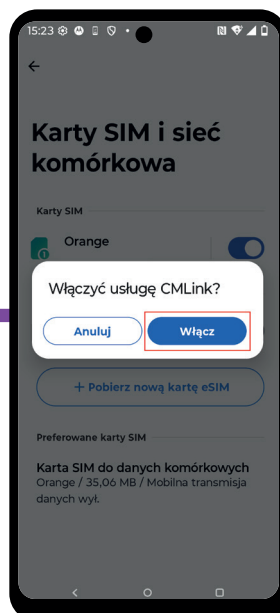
15:23

Karty SIM i sieć komórkowa

Karty SIM

Orange

Włączyć usługę CMLink?

Anuluj

Włącz

+ Pobierz nową kartę eSIM

Preferowane karty SIM

Karta SIM do danych komórkowych

Orange / 35,06 MB / Mobilna transmisja danych wył.